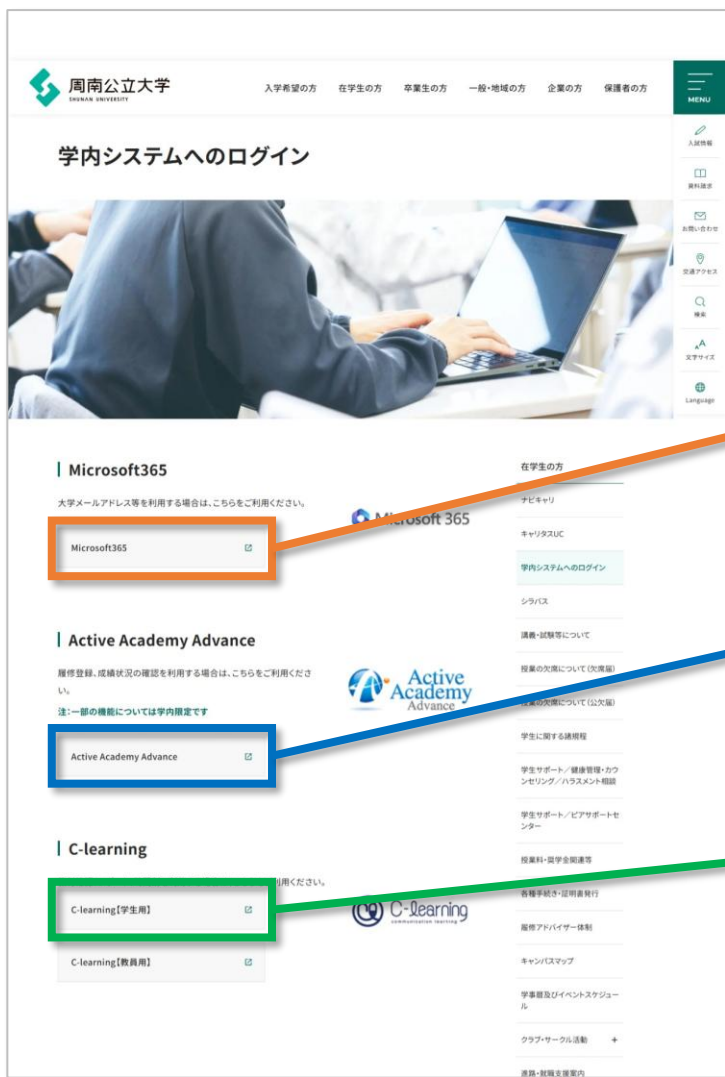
周南公立大学
SHUNAN UNIVERSITY

入学希望の方　在学生の方　卒業生の方　一般・地域の方　企業の方　保護者の方

MENU

入試情報
資料請求
お問い合わせ
交通アクセス
検索
文字サイズ
Language

学内システムへのログイン

Microsoft365

大学メールアドレス等を利用する場合は、こちらをご利用ください。

Microsoft365

Microsoft 365

Active Academy Advance

履修登録、成績状況の確認を利用する場合は、こちらをご利用ください。

注：一部の機能については学内限定です

Active Academy Advance

Active Academy Advance

C-learning

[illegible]利用ください。

C-learning【学生用】

C-learning【教員用】

C-learning communication learning

在学生の方

ナビキャリ

キャリタスUC

学内システムへのログイン

シラバス

講義・試験等について

授業の欠席について（欠席届）

授業の欠席について（公欠届）

学生に関する諸規程

学生サポート／健康管理・カウンセリング／ハラスメント相談

学生サポート／ピアサポートセンター

授業料・奨学金関連等

各種手続き・証明書発行

履修アドバイザー体制

キャンパスマップ

学事暦及びイベントスケジュール

クラブ・サークル活動　+

進路・就職支援案内